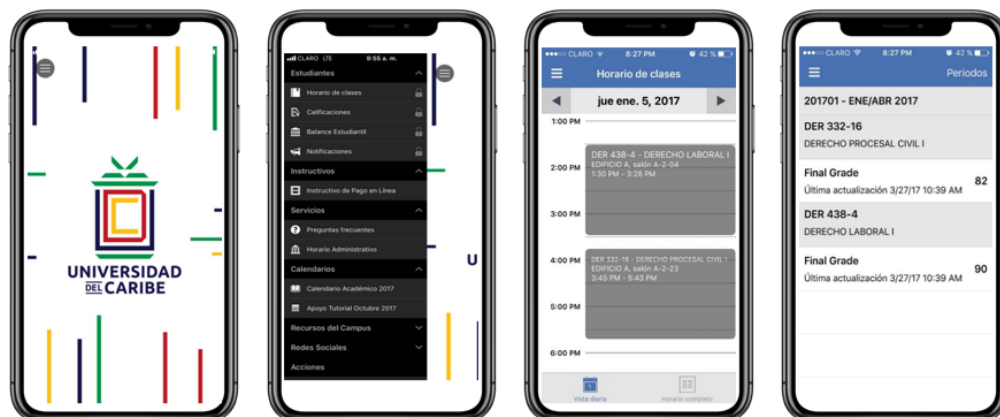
UNIVERSIDAD DEL CARIBE

CLARO LTE 9:55 a. m.
Estudiantes
Horario de clases
Calificaciones
Balance Estudiantil
Notificaciones
Instructivos
Instructivo de Pago en Línea
Servicios
Preguntas frecuentes
Horario Administrativo
Calendarios
Calendario Académico 2017
Apoyo Tutorial Octubre 2017
Recursos del Campus
Redes Sociales
Acciones

U

CLARO 8:27 PM 42 %
Horario de clases
jue ene. 5, 2017
1:00 PM
2:00 PM
DER 438-4 - DERECHO LABORAL I
EDIFICIO A, salón A-2-04
1:30 PM - 3:28 PM
3:00 PM
4:00 PM
DER 332-16 - DERECHO PROCESAL CIVIL I
EDIFICIO A, salón A-2-23
3:45 PM - 5:43 PM
5:00 PM
6:00 PM
Vista diaria
Horario completo

CLARO 8:27 PM 42 %
Periodos
201701 - ENE/ABR 2017
DER 332-16
DERECHO PROCESAL CIVIL I
Final Grade
Última actualización 3/27/17 10:39 AM
82
DER 438-4
DERECHO LABORAL I
Final Grade
Última actualización 3/27/17 10:39 AM
90